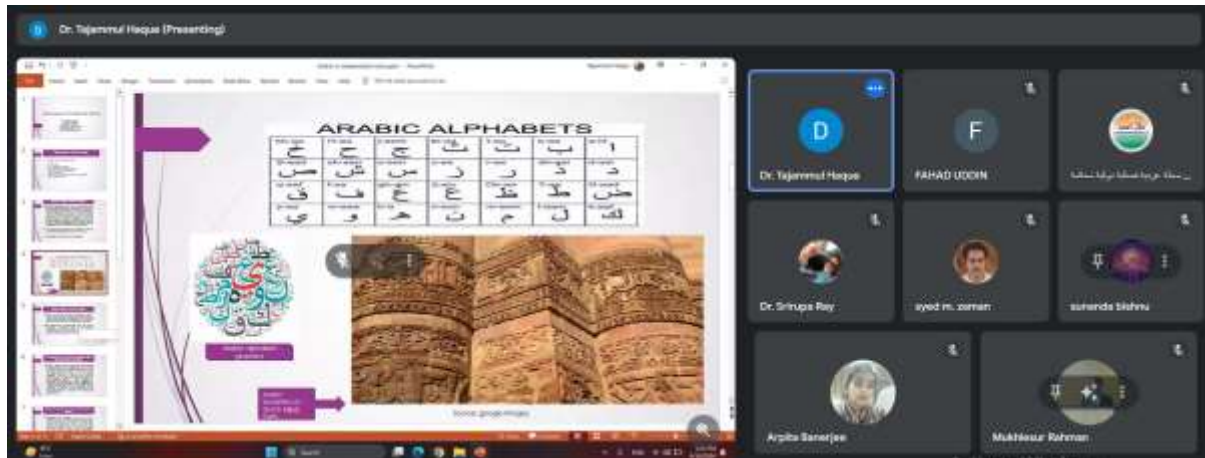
Dr. Tajammul Haque (Presenting)

ARABIC ALPHABETS

| ح | ج | ث | ت | ب | ا |
|---|---|---|---|---|---|
| ص | ش | س | ز | ر | ذ |
| ق | ف | غ | ع | ظ | ط |
| ي | و | ه | ن | م | ل |

Source: google images

D
Dr. Tajammul Haque

F
FAHAD UDDIN

Dr. Srirupa Ray

syed m. zaman

sunanda bishnu

Arpita Banerjee

Mukhlesur Rahman